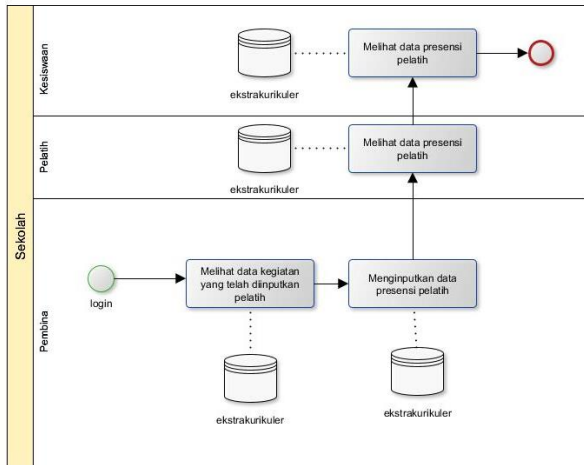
Sekolah

Kesiswaan

ekstrakurikuler

Melihat data presensi pelatih

Pelatih

ekstrakurikuler

Melihat data presensi pelatih

Pembina

login

Melihat data kegiatan yang telah diinputkan pelatih

Menginputkan data presensi pelatih

ekstrakurikuler

ekstrakurikuler